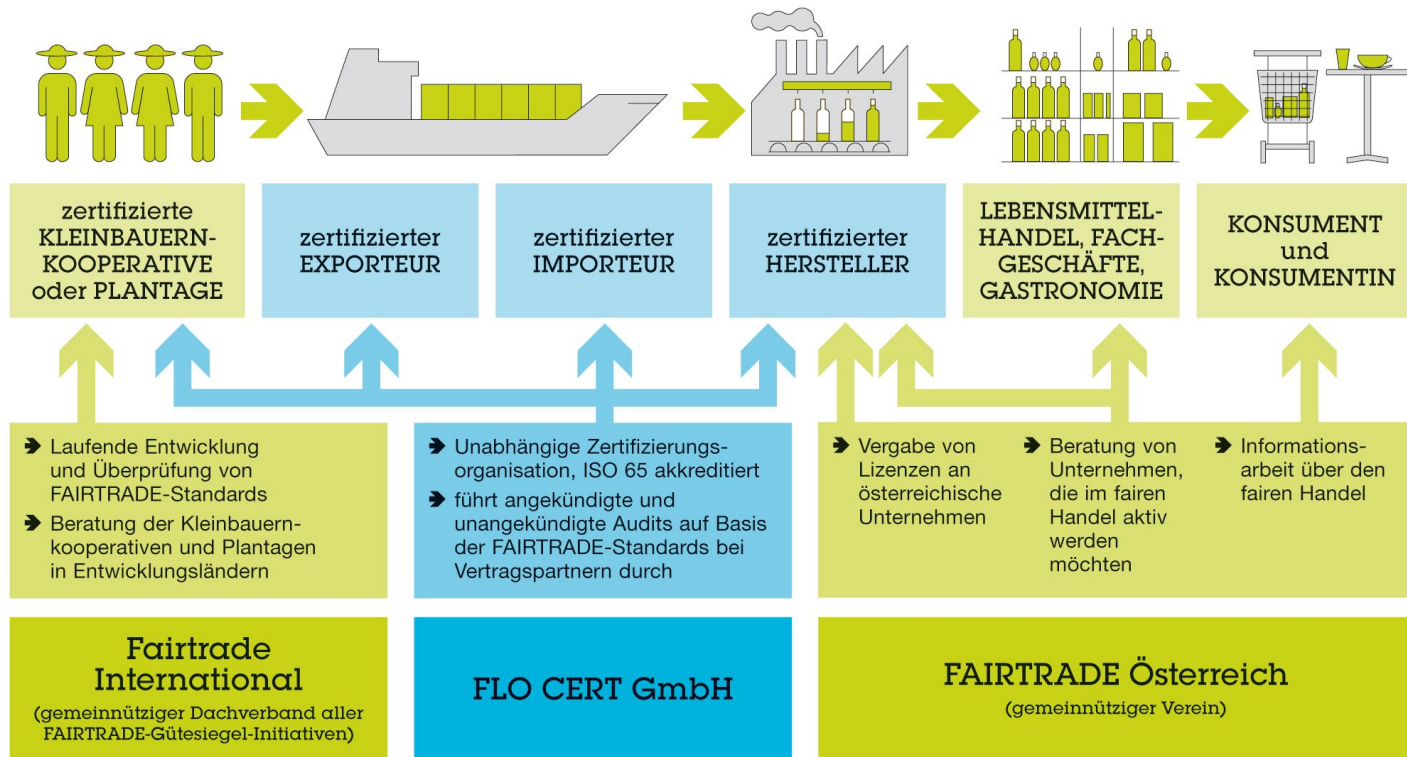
zertifizierte KLEINBAUERN-KOOPERATIVE oder PLANTAGE

zertifizierter EXPORTEUR

zertifizierter IMPORTEUR

zertifizierter HERSTELLER

LEBENSMITTEL-HANDEL, FACH-GESCHÄFTE, GASTRONOMIE

KONSUMENT und KONSUMENTIN

➔ Laufende Entwicklung und Überprüfung von FAIRTRADE-Standards

➔ Beratung der Kleinbauern-kooperativen und Plantagen in Entwicklungsländern

➔ Unabhängige Zertifizierungs-organisation, ISO 65 akkreditiert

➔ führt angekündigte und unangekündigte Audits auf Basis der FAIRTRADE-Standards bei Vertragspartnern durch

➔ Vergabe von Lizenzen an österreichische Unternehmen

➔ Beratung von Unternehmen, die im fairen Handel aktiv werden möchten

➔ Informations-arbeit über den fairen Handel

Fairtrade International
(gemeinnütziger Dachverband aller FAIRTRADE-Gütesiegel-Initiativen)

FLO CERT GmbH

FAIRTRADE Österreich
(gemeinnütziger Verein)